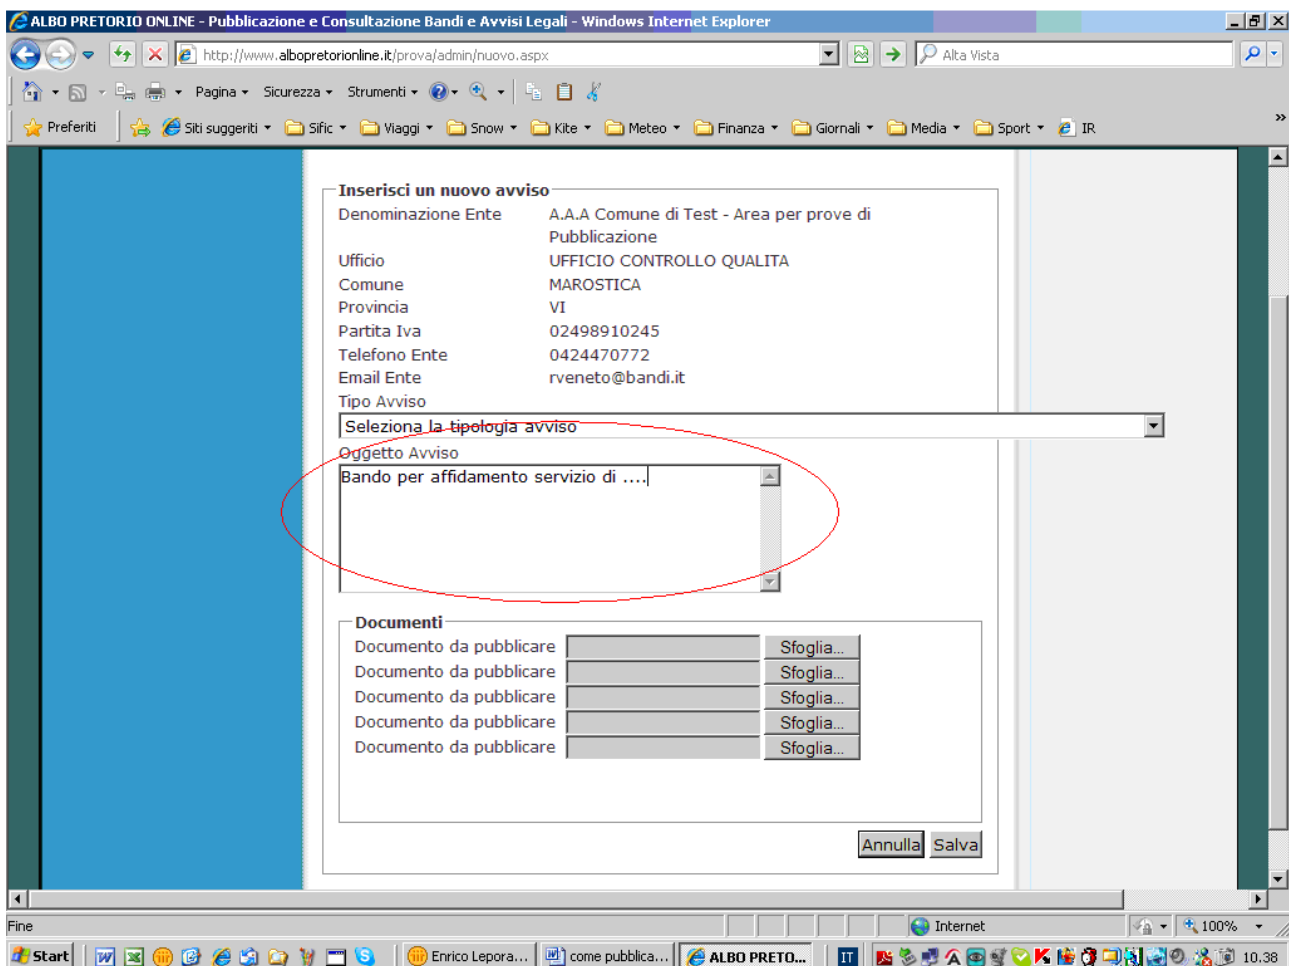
ALBO PRETORIO ONLINE - Pubblicazione e Consultazione Bandi e Avvisi Legali - Windows Internet Explorer

http://www.albopretorionline.it/prova/admin/nuovo.aspx

Alta Vista

Pagina Sicurezza Strumenti

Preferiti Siti suggeriti Sific Viaggi Snow Kite Meteo Finanza Giornali Media Sport IR

Inserisci un nuovo avviso

| | |
|---|---|
| Denominazione Ente | A.A.A Comune di Test - Area per prove di Pubblicazione |
| Ufficio | UFFICIO CONTROLLO QUALITA |
| Comune | MAROSTICA |
| Provincia | VI |
| Partita Iva | 02498910245 |
| Telefono Ente | 0424470772 |
| Email Ente | rveneto@bandi.it |

Tipo Avviso

Seleziona la tipologia avviso

Oggetto Avviso

Bando per affidamento servizio di ....

Documenti

Documento da pubblicare Sfoglia...
Documento da pubblicare Sfoglia...
Documento da pubblicare Sfoglia...
Documento da pubblicare Sfoglia...
Documento da pubblicare Sfoglia...

Annulla Salva

Fine Internet 100%

Start Enrico Lepora... come pubblica... ALBO PRETO... IT 10.38